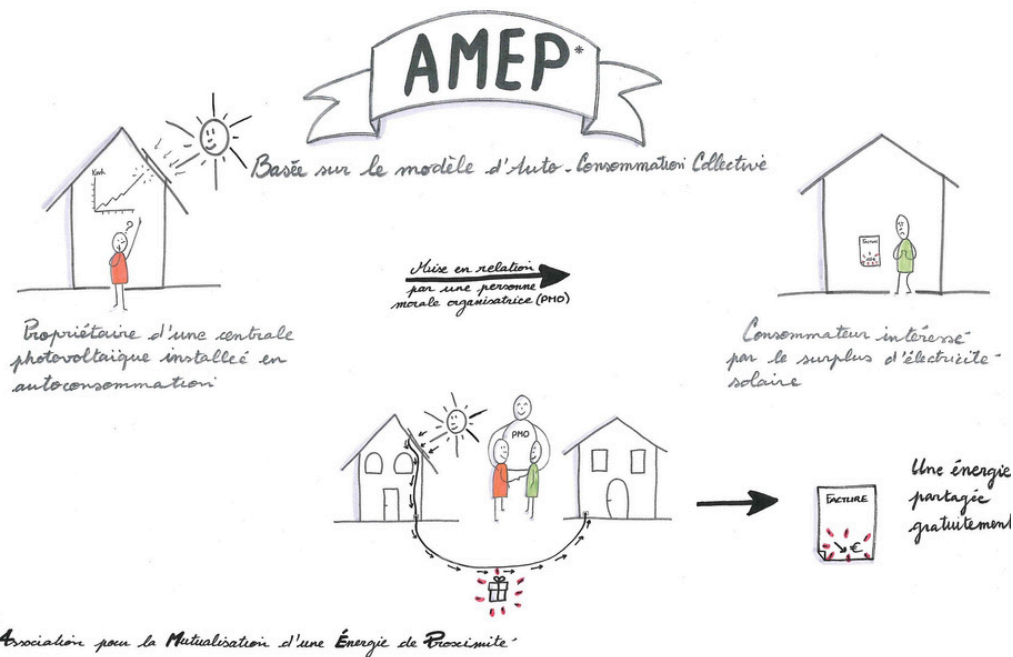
AMEP*

Basée sur le modèle d'Auto-Consommation Collective

Kwh

Propriétaire d'une centrale photovoltaïque installée en autoconsommation

Mise en relation par une personne morale organisatrice (PMO)

FACTURE

Consommateur intéressé par le surplus d'électricité solaire

PMO

FACTURE

€

Une énergie partagée gratuitement

*Association pour la Mutualisation d'une Énergie de Proximité